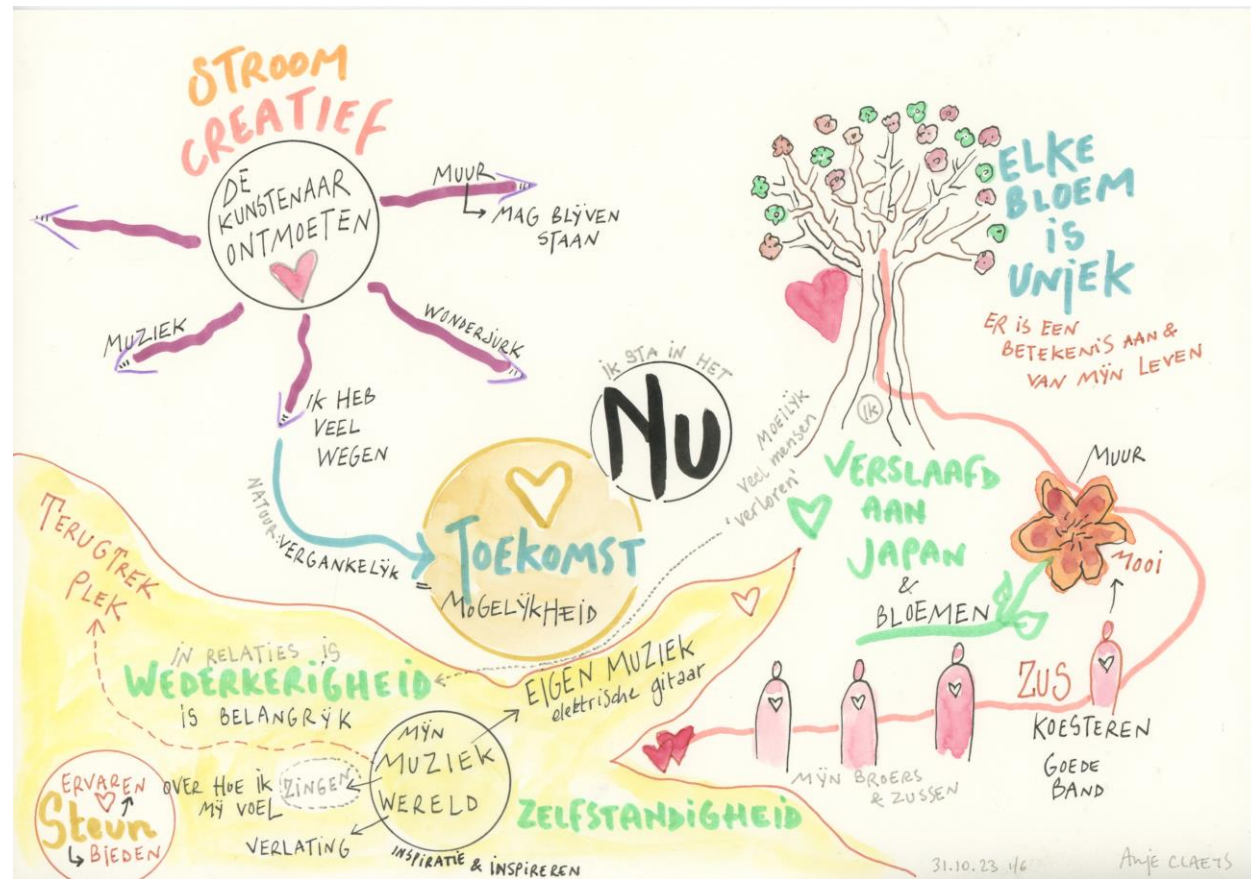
STROOM CREATIEF

DE KUNSTENAAR ONTMOETEN

MUUR
MAG BLYVEN STAAN

MUZIEK

WONDERJURK

IK HEB VEEL WEGEN

IK STA IN HET
NU

MOEILYK
veel mensen
'verloren'

ELKE BLOEM IS UNIEK

ER IS EEN BETEKENIS AAN & VAN MYN LEVEN

IK

NATUUR-VERGANKELYK

TOEKOMST
=
MOGELYKHEID

VERSLAAFD AAN JAPAN
&
BLOEMEN

MUUR

MOOI

TERUGTREK PLEK

IN RELATIES IS
WEDERKERIGHEID
IS BELANGRYK

EIGEN MUZIEK
elektrische gitaar

MYN MUZIEK WERELD

ZUS

KOESTEREN

GOEDE BAND

MYN BROERS & ZUSSEN

ERVAREN
Steun
BIEDEN

OVER HOE IK MY VOEL
ZINGEN

VERLATING

INSPIRATIE & INSPIREREN

ZELFSTANDIGHEID

31.10.23 1/6

Anje CLAETS